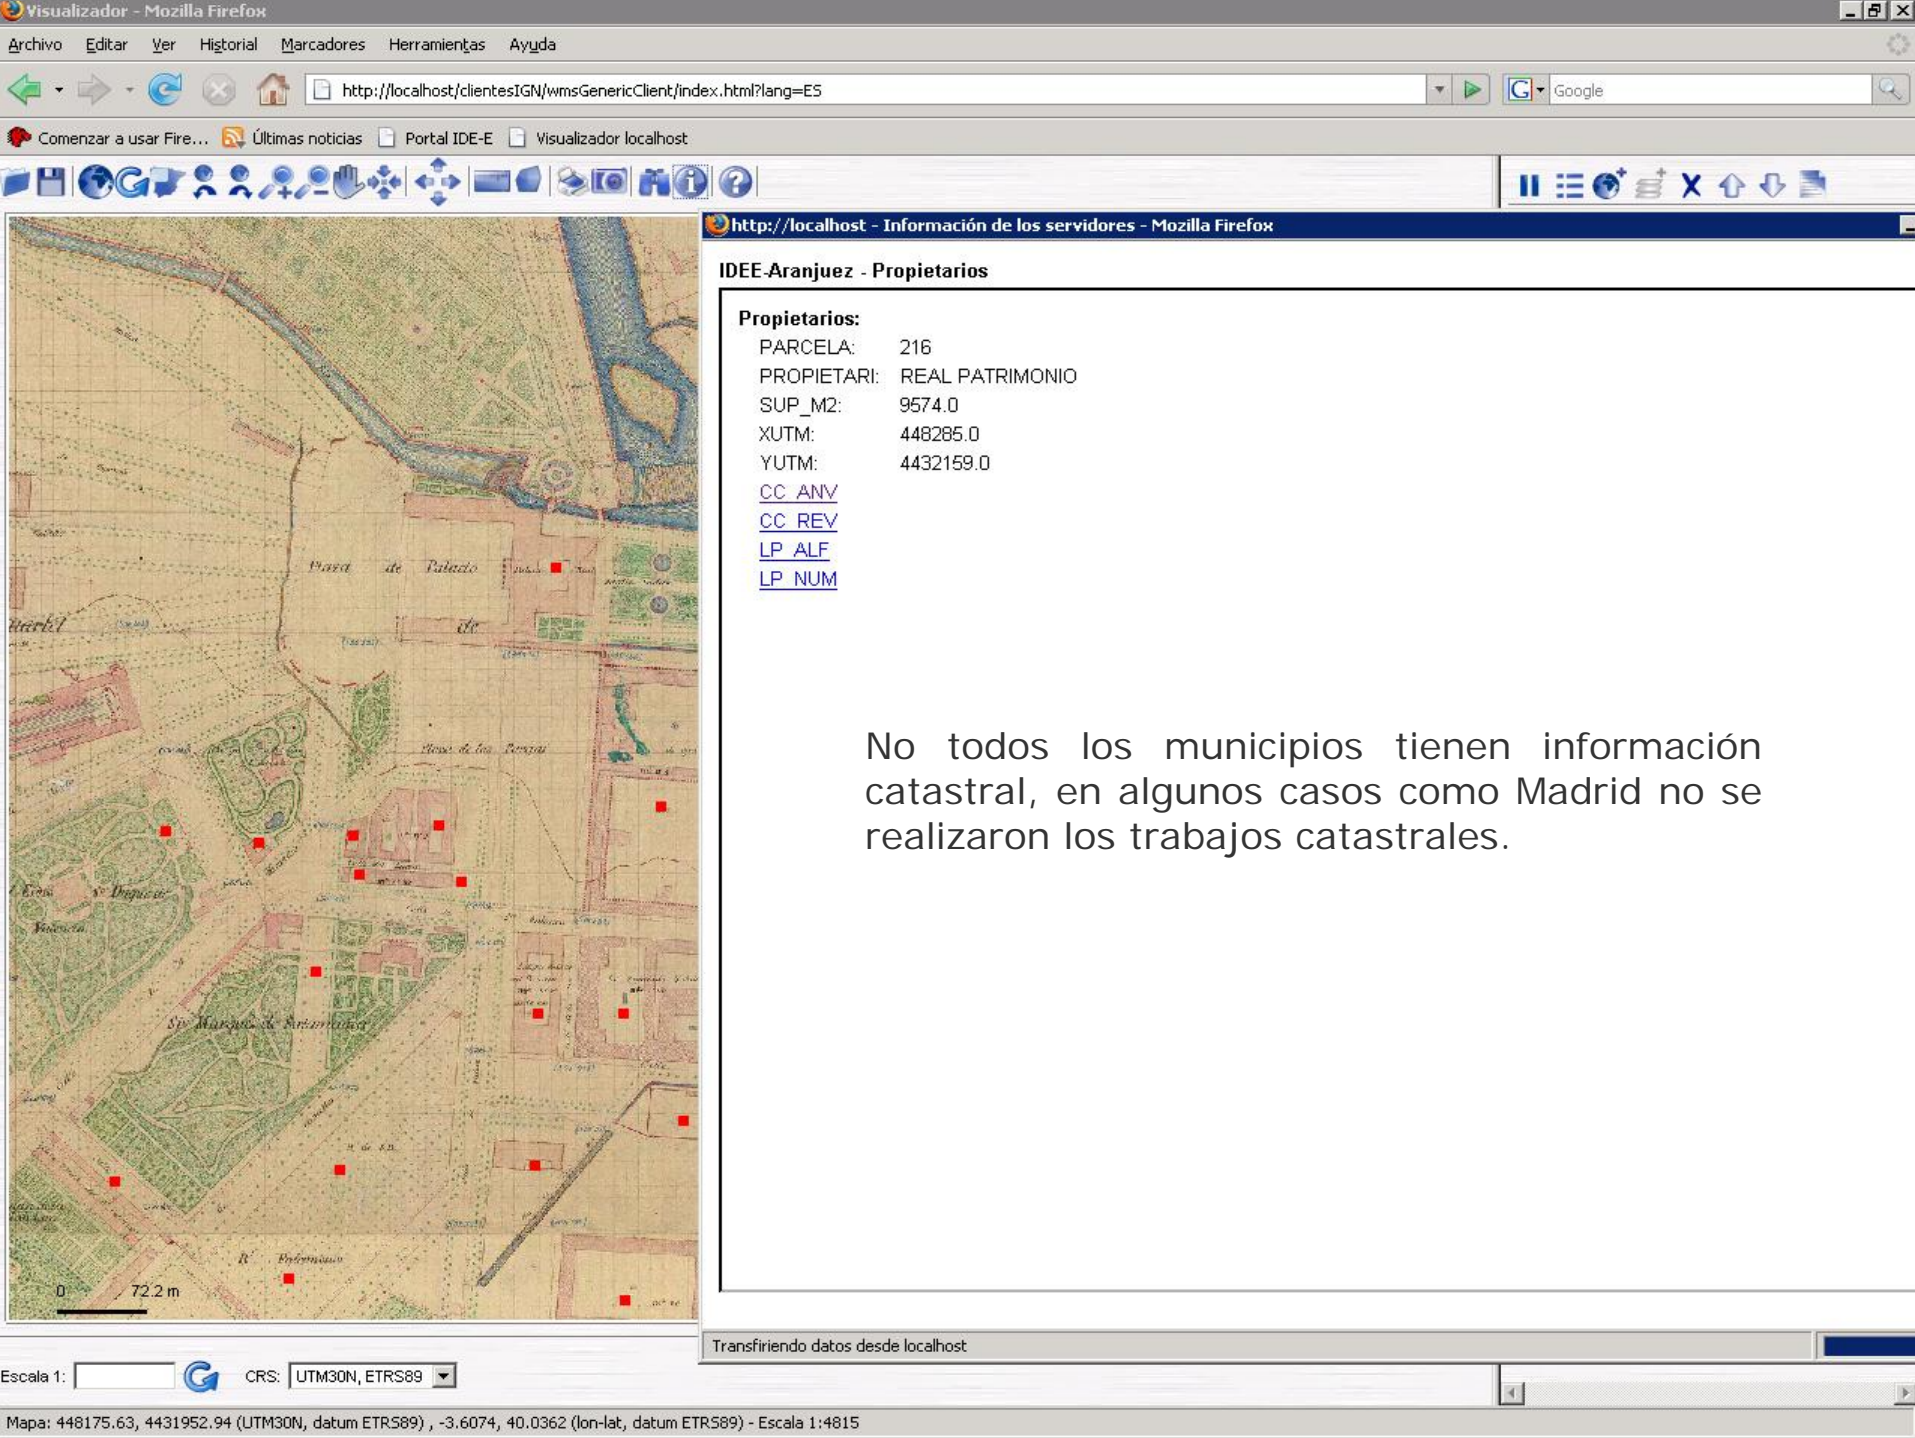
Visualizador - Mozilla Firefox

Archivo Editar Ver Historial Marcadores Herramientas Ayuda

http://localhost/clientesIGN/wmsGenericClient/index.html?lang=ES

Google

Comenzar a usar Fire... Últimas noticias Portal IDE-E Visualizador localhost

http://localhost - Información de los servidores - Mozilla Firefox

IDEE-Aranjuez - Propietarios

Propietarios:

| | |
|---|---|
| PARCELA: | 216 |
| PROPIETARI: | REAL PATRIMONIO |
| SUP_M2: | 9574.0 |
| XUTM: | 448285.0 |
| YUTM: | 4432159.0 |

CC_ANV
CC_REV
LP_ALF
LP_NUM

No todos los municipios tienen información catastral, en algunos casos como Madrid no se realizaron los trabajos catastrales.

Plaza de Palacio

0 72.2 m

Transfiriendo datos desde localhost

Escala 1: CRS: UTM30N, ETRS89

Mapa: 448175.63, 4431952.94 (UTM30N, datum ETRS89) , -3.6074, 40.0362 (lon-lat, datum ETRS89) - Escala 1:4815